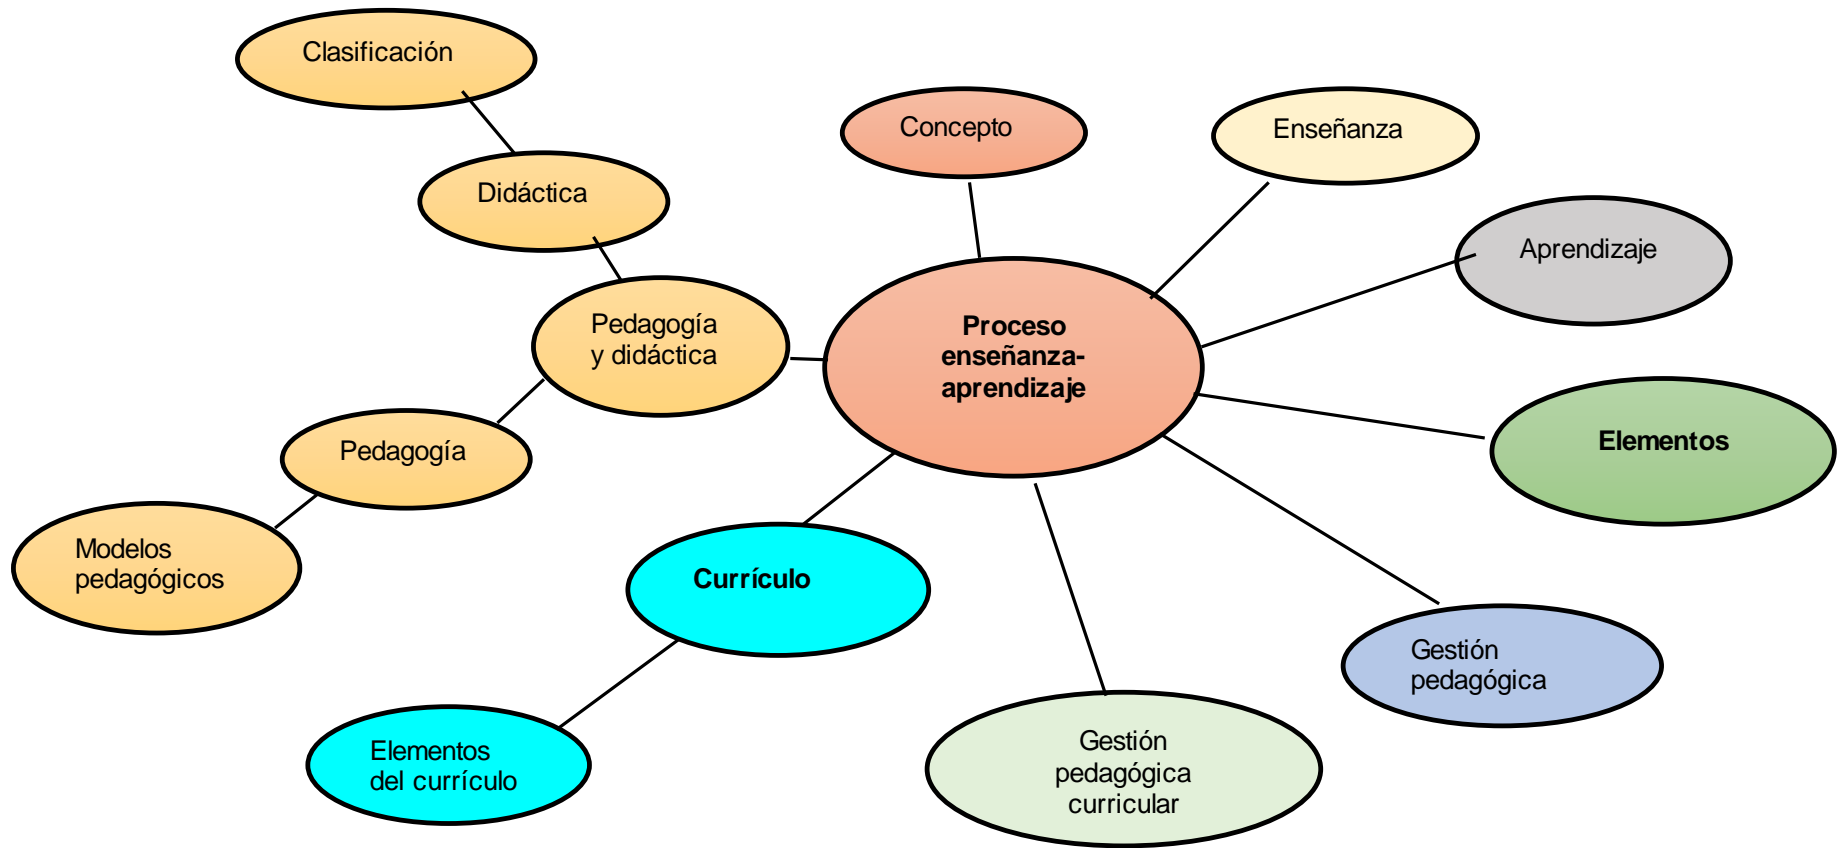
Clasificación

Didáctica

Concepto

Enseñanza

Aprendizaje

Pedagogía y didáctica

Proceso enseñanza-aprendizaje

Pedagogía

Elementos

Modelos pedagógicos

Currículo

Gestión pedagógica

Elementos del currículo

Gestión pedagógica curricular